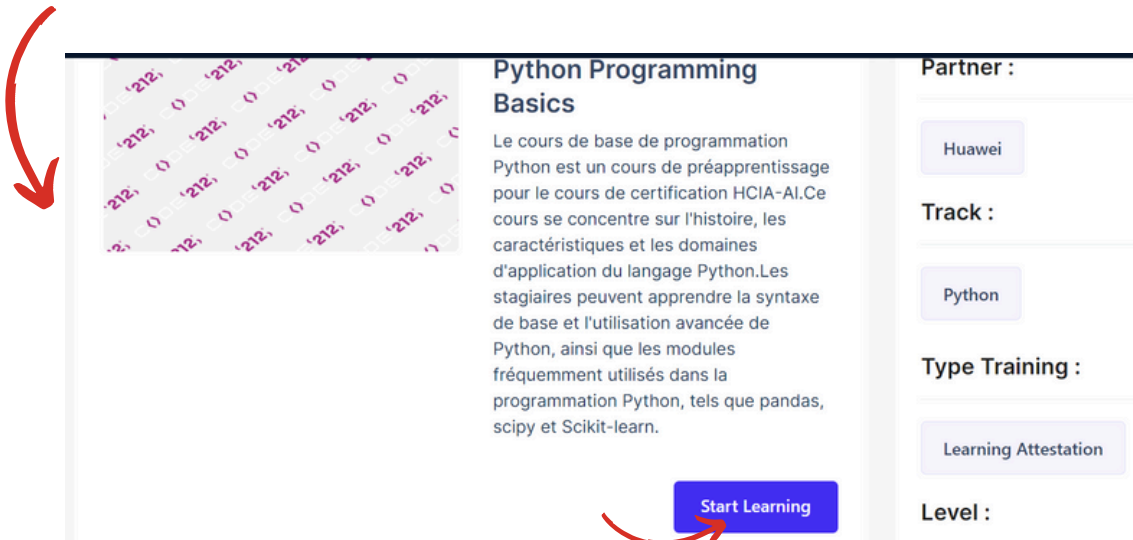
Python Programming Basics

Le cours de base de programmation Python est un cours de préapprentissage pour le cours de certification HCIA-AI.Ce cours se concentre sur l'histoire, les caractéristiques et les domaines d'application du langage Python.Les stagiaires peuvent apprendre la syntaxe de base et l'utilisation avancée de Python, ainsi que les modules fréquemment utilisés dans la programmation Python, tels que pandas, scipy et Scikit-learn.

Start Learning

Partner :

Huawei

Track :

Python

Type Training :

Learning Attestation

Level :